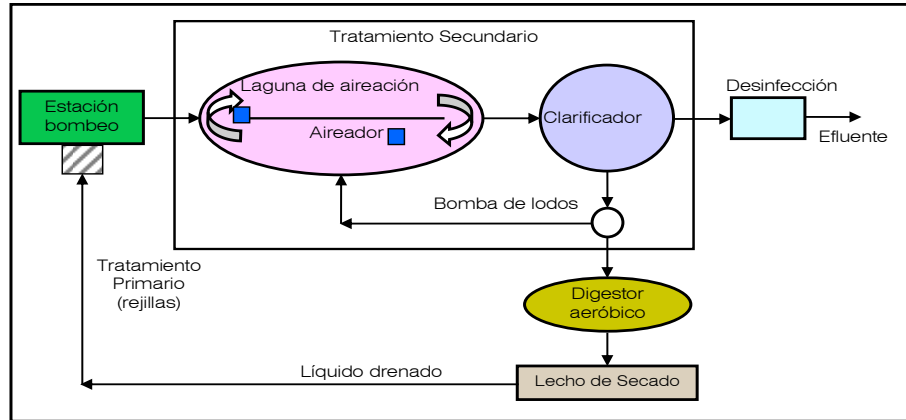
Tratamiento Secundario

Estación bombeo

Laguna de aireación

Aireador

Clarificador

Desinfección

Efluente

Bomba de lodos

Tratamiento Primario (rejillas)

Digestor aeróbico

Líquido drenado

Lecho de Secado